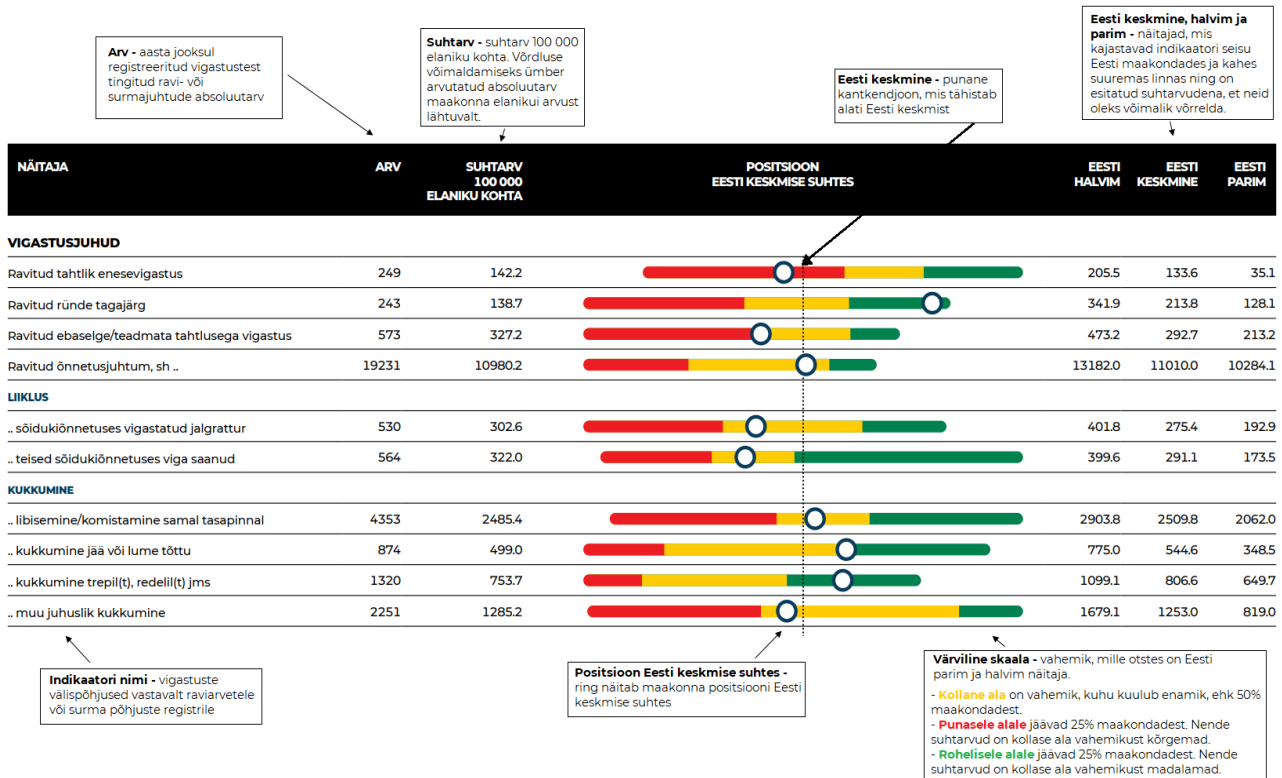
**Arv -** aasta jooksul registreeritud vigastustest tingitud ravi- või surmajuhtude absoluutarv

**Suhtarv -** suhtarv 100 000 elaniku kohta. Võrdluse võimaldamiseks ümber arvutatud absoluutarv maakonna elanikui arvust lähtuvalt.

**Eesti keskmine -** punane kantkendjoon, mis tähistab alati Eesti keskmist

**Eesti keskmine, halvim ja parim -** näitajad, mis kajastavad indikaatori seisu Eesti maakondades ja kahes suuremas linnas ning on esitatud suhtarvudena, et neid oleks võimalik võrrelda.

| NÄITAJA | ARV | SUHTARV 100 000 ELANIKU KOHTA | POSITSIOON EESTI KESKMISE SUHTES | EESTI HALVIM | EESTI KESKMINE | EESTI PARIM |
|---|---|---|---|---|---|---|
| VIGASTUSJUHUD | | | | | | |
| Ravitud tahtlik enesevigastus | 249 | 142.2 | | 205.5 | 133.6 | 35.1 |
| Ravitud ründe tagajärg | 243 | 138.7 | | 341.9 | 213.8 | 128.1 |
| Ravitud ebaselge/teadmata tahtlusega vigastus | 573 | 327.2 | | 473.2 | 292.7 | 213.2 |
| Ravitud õnnetusjuhtum, sh .. | 19231 | 10980.2 | | 13182.0 | 11010.0 | 10284.1 |
| LIIKLUS | | | | | | |
| .. sõidukiõnnetuses vigastatud jalgrattur | 530 | 302.6 | | 401.8 | 275.4 | 192.9 |
| .. teised sõidukiõnnetuses viga saanud | 564 | 322.0 | | 399.6 | 291.1 | 173.5 |
| KUKKUMINE | | | | | | |
| .. libisemine/komistamine samal tasapinnal | 4353 | 2485.4 | | 2903.8 | 2509.8 | 2062.0 |
| .. kukkumine jää või lume tõttu | 874 | 499.0 | | 775.0 | 544.6 | 348.5 |
| .. kukkumine trepil(t), redelil(t) jms | 1320 | 753.7 | | 1099.1 | 806.6 | 649.7 |
| .. muu juhuslik kukkumine | 2251 | 1285.2 | | 1679.1 | 1253.0 | 819.0 |

**Indikaatori nimi -** vigastuste välispõhjused vastavalt raviarvetele või surma põhjuste registrile

**Positsioon Eesti keskmise suhtes -** ring näitab maakonna positsiooni Eesti keskmise suhtes

**Värviline skaala -** vahemik, mille otstes on Eesti parim ja halvim näitaja.
- **Kollane ala** on vahemik, kuhu kuulub enamik, ehk 50% maakondadest.
- **Punasele alale** jäävad 25% maakondadest. Nende suhtarvud on kollase ala vahemikust kõrgemad.
- **Rohelisele alale** jäävad 25% maakondadest. Nende suhtarvud on kollase ala vahemikust madalamad.